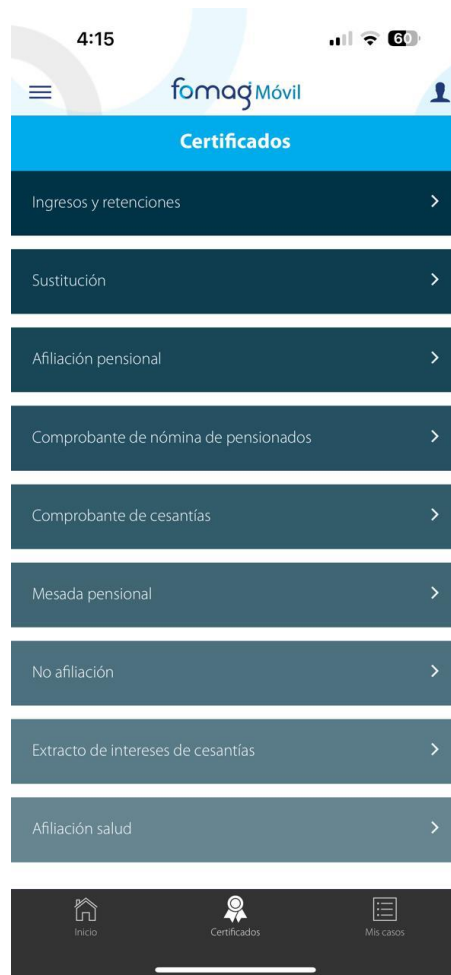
4:15
60

fomag Móvil

Certificados

Ingresos y retenciones

Sustitución

Afiliación pensional

Comprobante de nómina de pensionados

Comprobante de cesantías

Mesada pensional

No afiliación

Extracto de intereses de cesantías

Afiliación salud

Inicio
Certificados
Mis casos